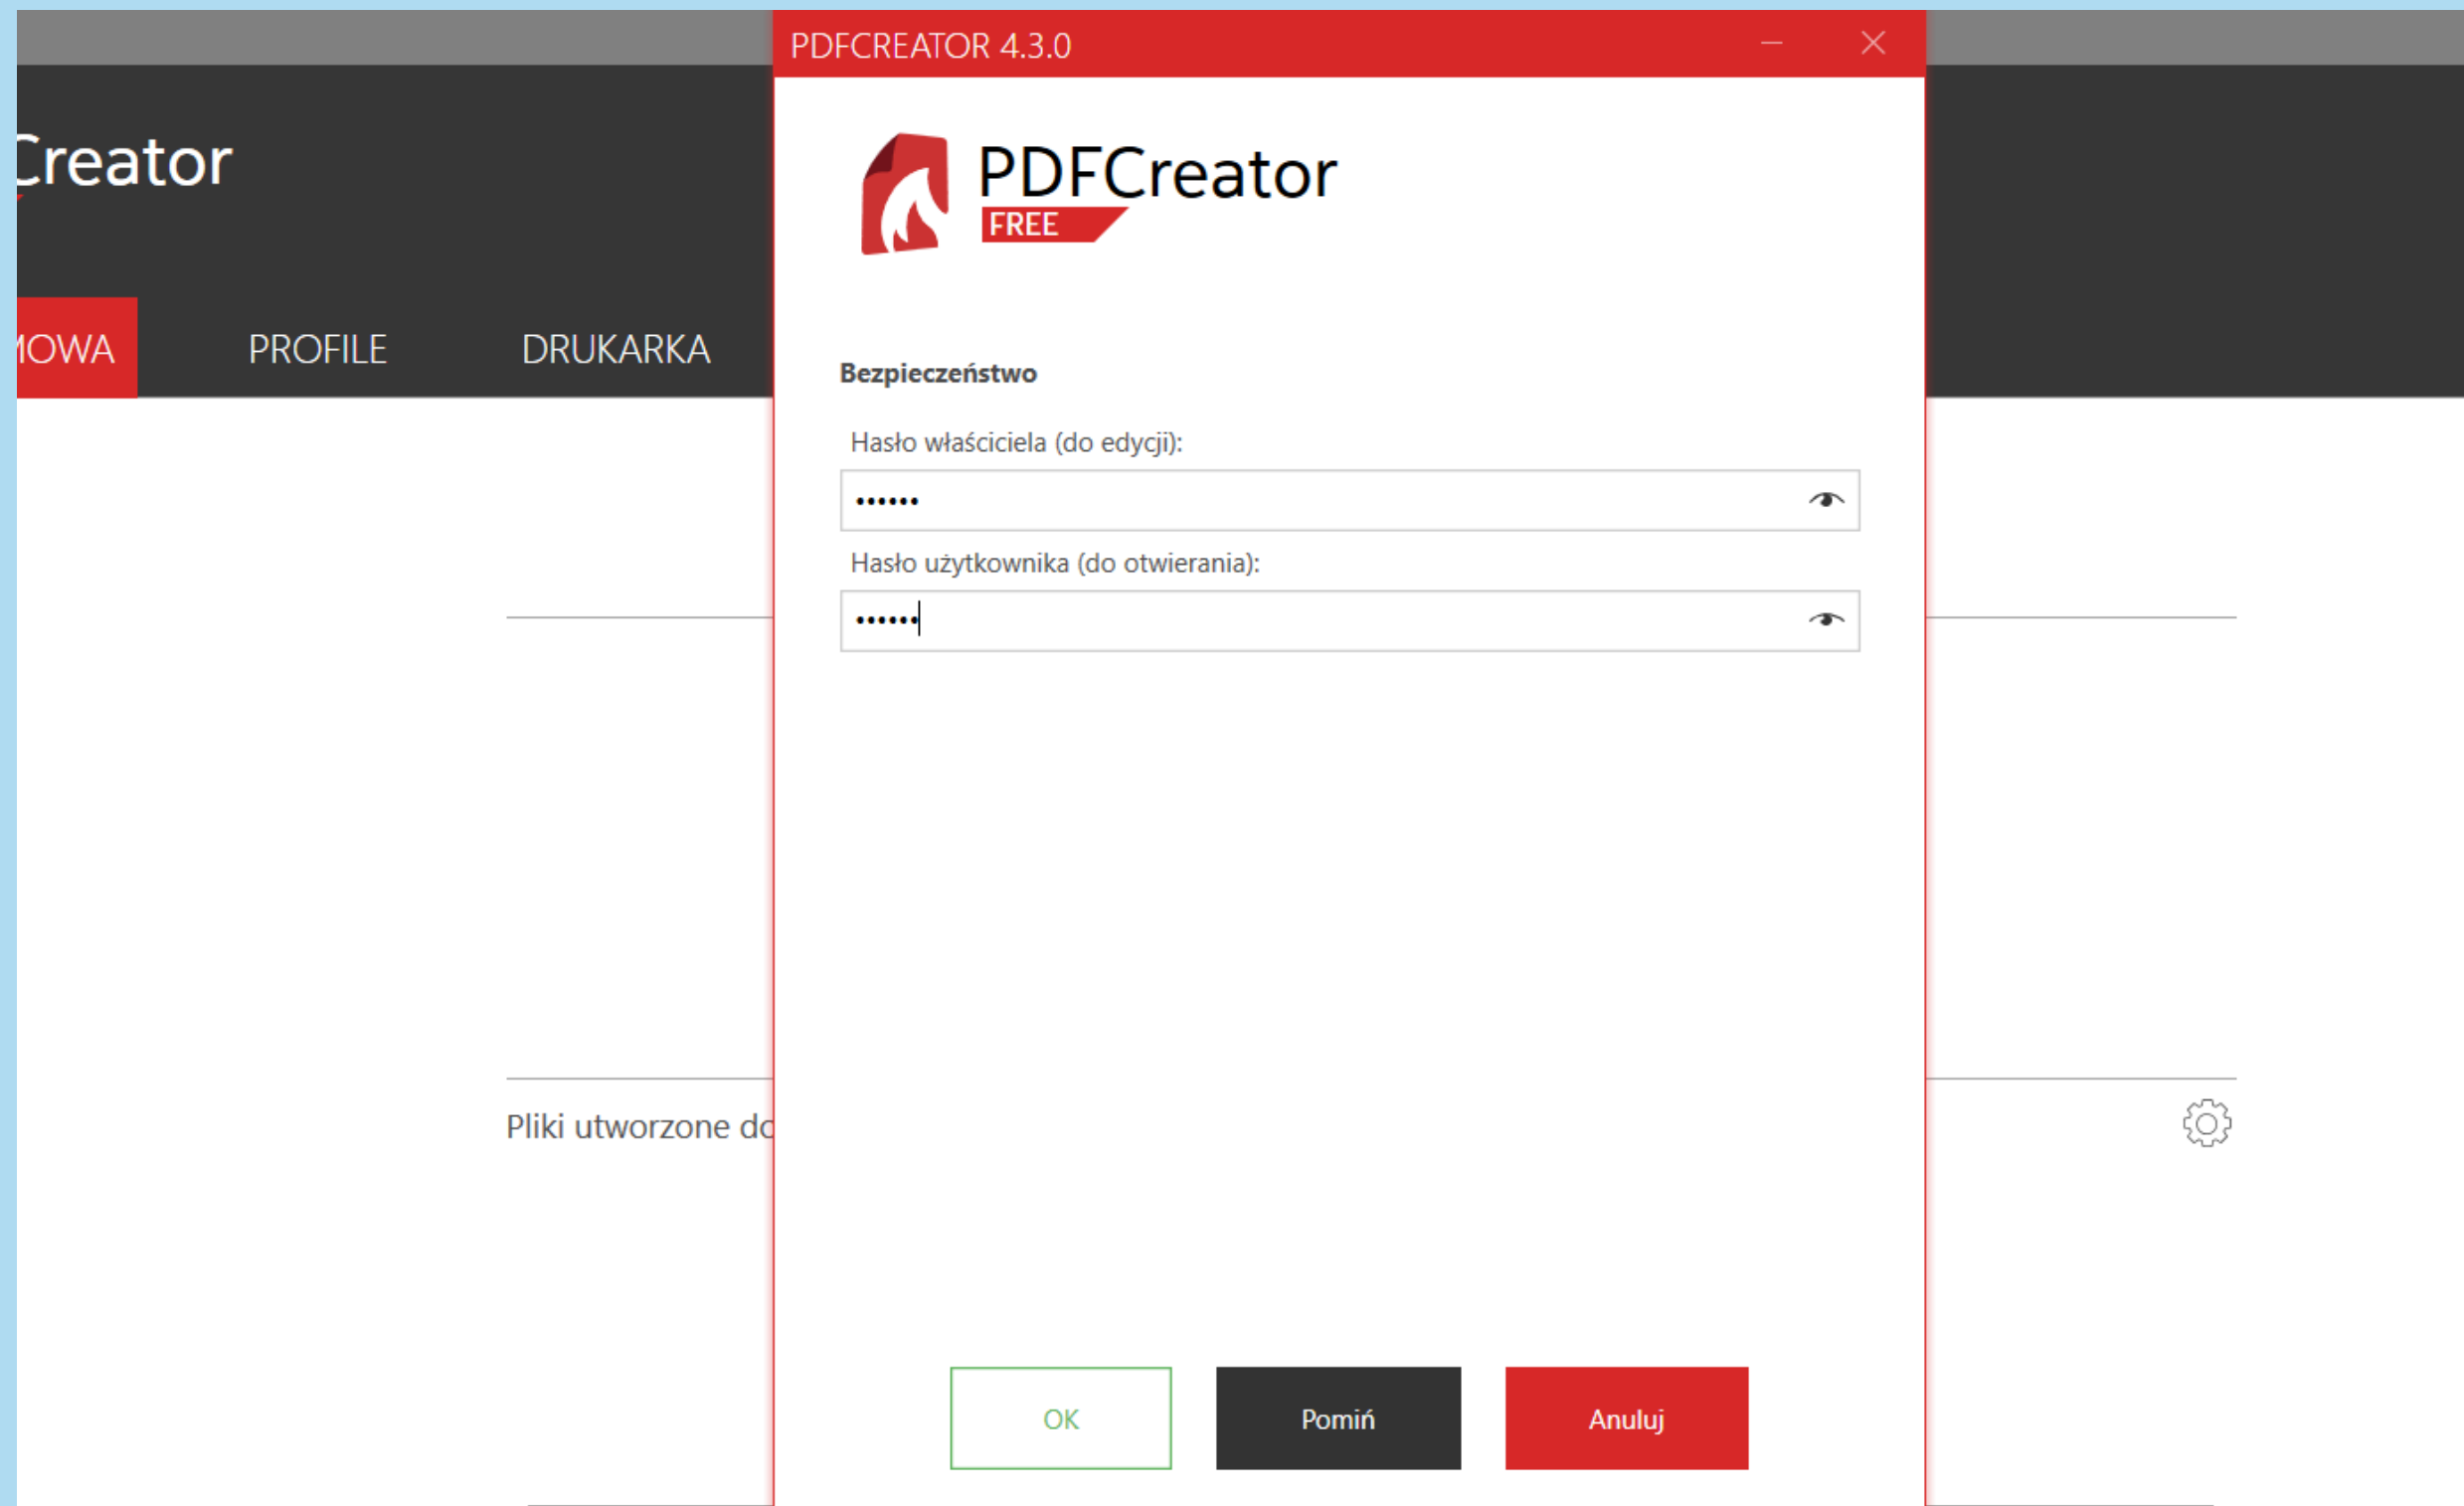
Creator

IOWA PROFILE DRUKARKA

Pliki utworzone dc

PDFCREATOR 4.3.0

PDFCreator
FREE

Bezpieczeństwo

Hasło właściciela (do edycji):

••••••

Hasło użytkownika (do otwierania):

••••••

OK Pomiń Anuluj